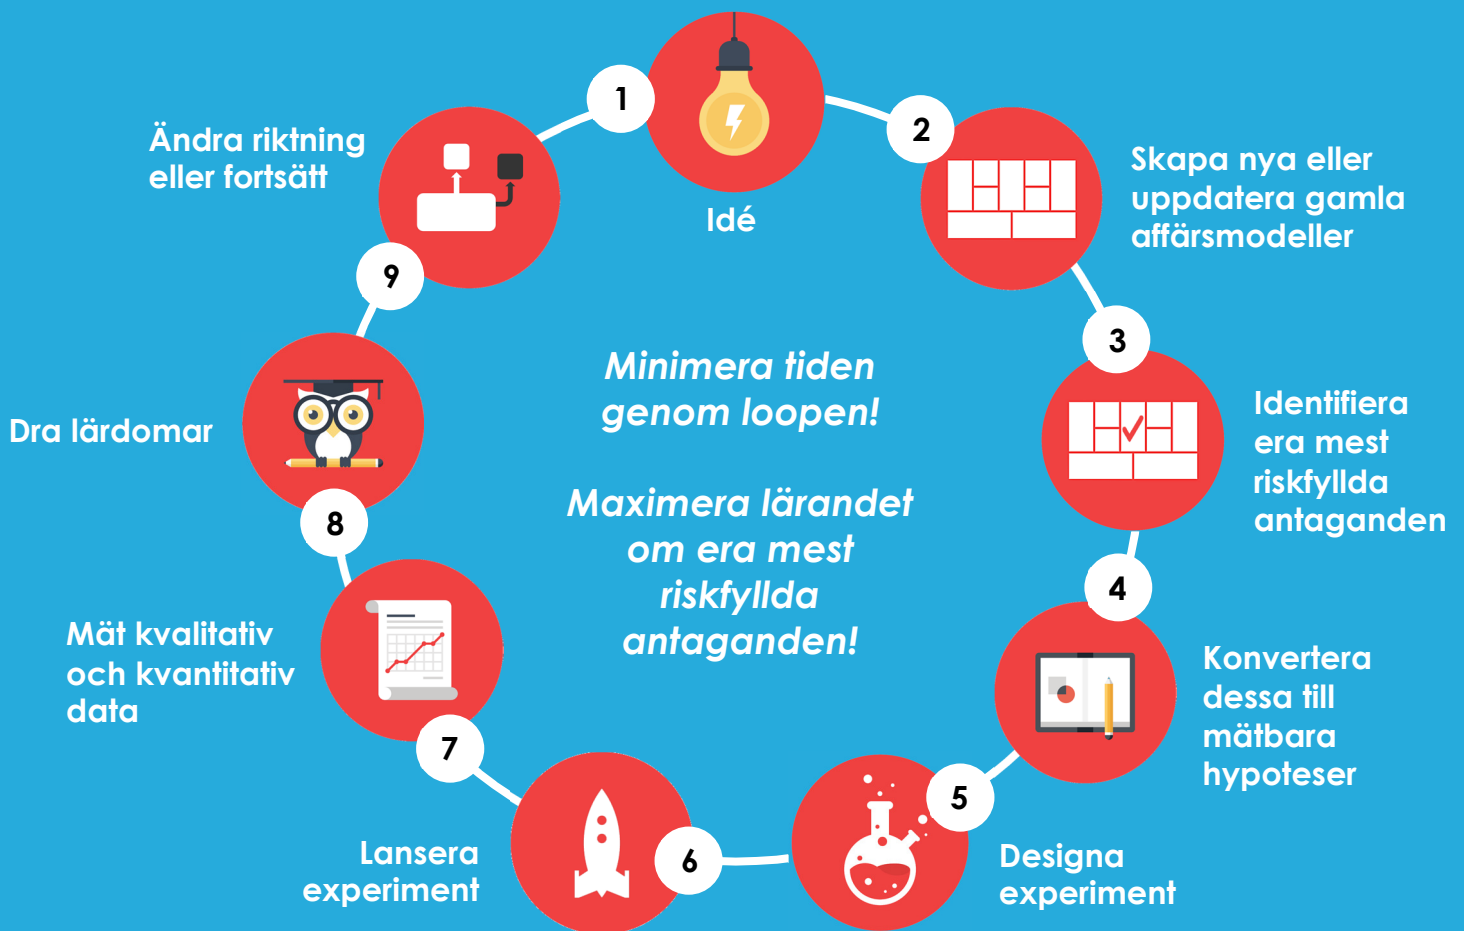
1

Idé

2

Skapa nya eller uppdatera gamla affärsmodeller

3

Identifiera era mest riskfyllda antaganden

4

Konvertera dessa till mätbara hypoteser

5

Designa experiment

6

Lansera experiment

7

Mät kvalitativ och kvantitativ data

8

Dra lärdomar

9

Ändra riktning eller fortsätt

Minimera tiden genom loopen!

Maximera lärandet om era mest riskfyllda antaganden!